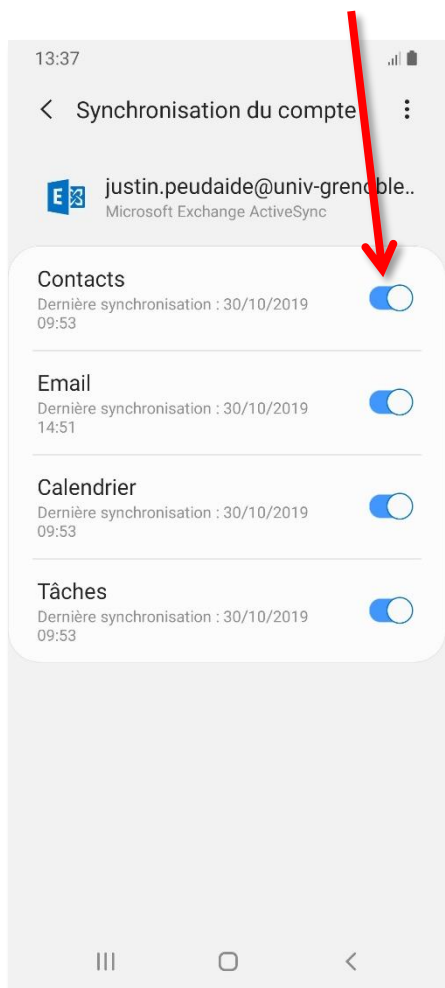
13:37

Synchronisation du compte

justin.peudaide@univ-gren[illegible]ble..
Microsoft Exchange ActiveSync

Contacts
Dernière synchronisation : 30/10/2019 09:53

Email
Dernière synchronisation : 30/10/2019 14:51

Calendrier
Dernière synchronisation : 30/10/2019 09:53

Tâches
Dernière synchronisation : 30/10/2019 09:53